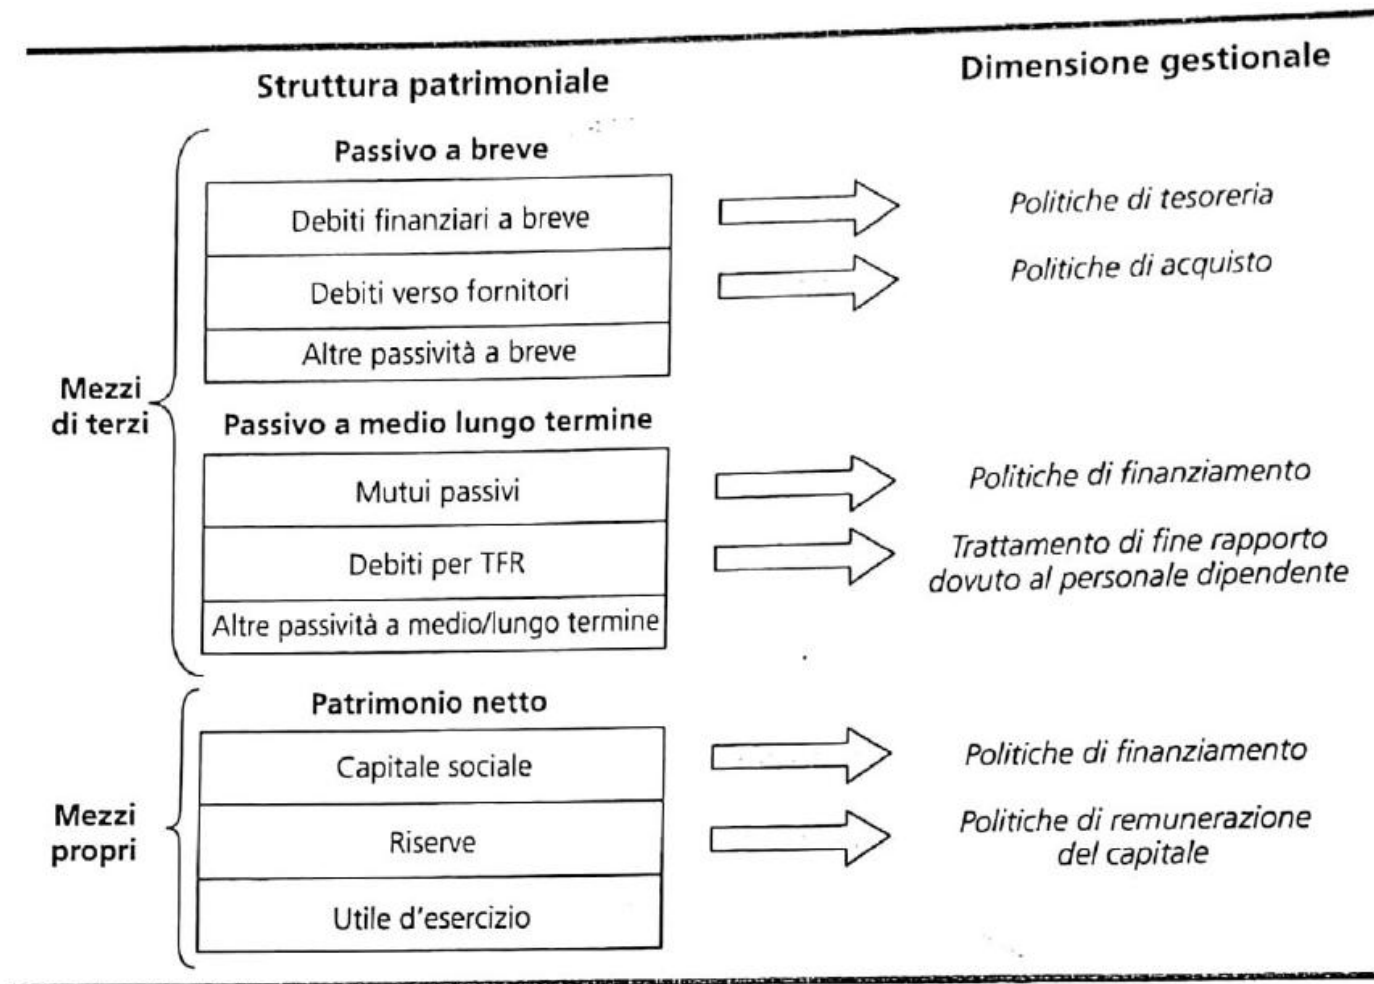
Struttura patrimoniale

Dimensione gestionale

Mezzi di terzi

Passivo a breve

Debiti finanziari a breve

Politiche di tesoreria

Debiti verso fornitori

Politiche di acquisto

Altre passività a breve

Passivo a medio lungo termine

Mutui passivi

Politiche di finanziamento

Debiti per TFR

Trattamento di fine rapporto dovuto al personale dipendente

Altre passività a medio/lungo termine

Mezzi propri

Patrimonio netto

Capitale sociale

Politiche di finanziamento

Riserve

Politiche di remunerazione del capitale

Utile d'esercizio